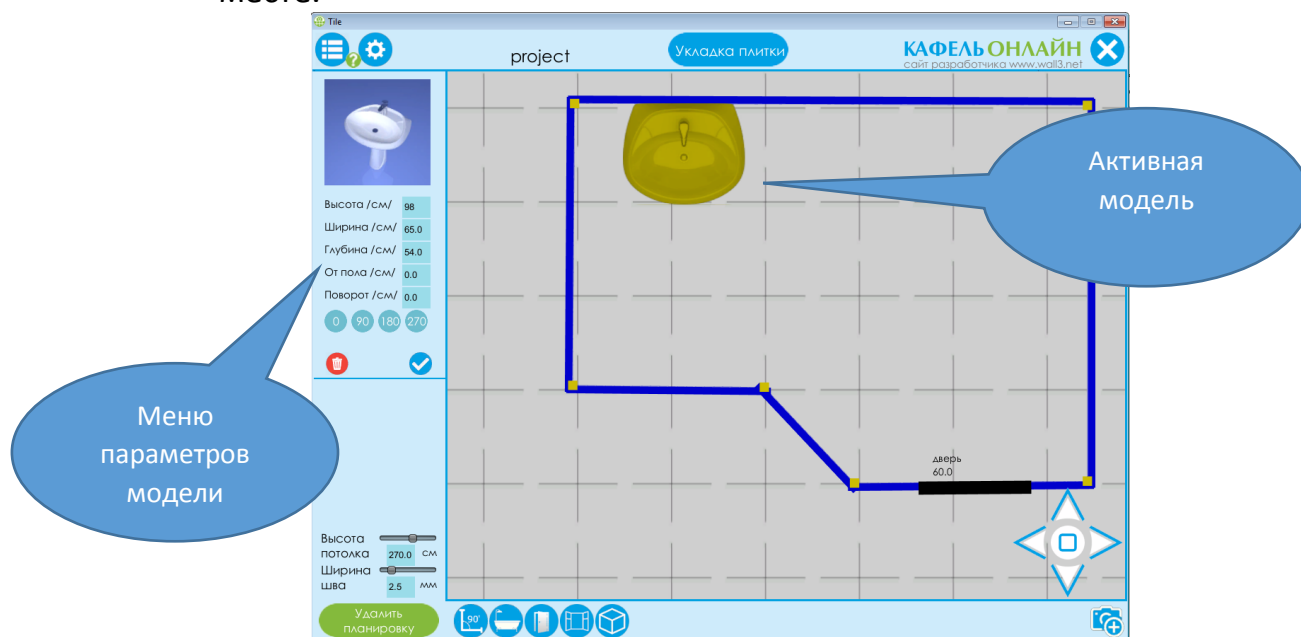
Tile

project

Укладка плитки

КАФЕЛЬ ОНЛАЙН
сайт разработчика www.wall3.net

Высота /см/ 98
Ширина /см/ 65.0
Глубина /см/ 54.0
От пола /см/ 0.0
Поворот /см/ 0.0

0 90 180 270

Активная модель

Меню параметров модели

дверь
60.0

Высота потолка 270.0 см
Ширина шва 2.5 мм

Удалить планировку

90°